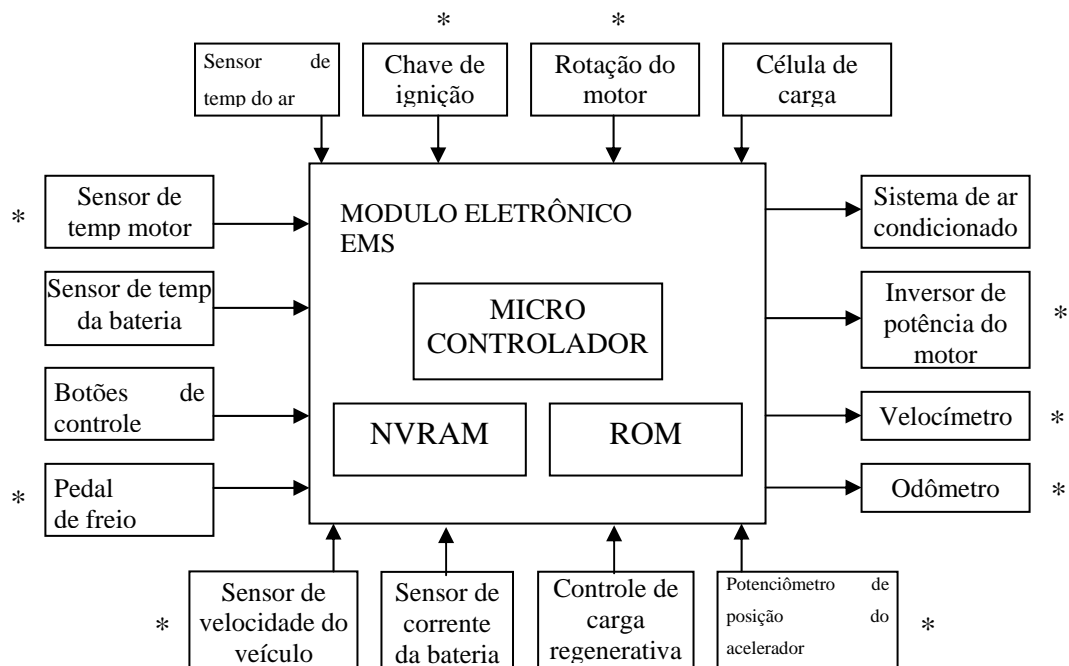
*
*

Sensor de temp do ar

Chave de ignição

Rotação do motor

Célula de carga

*
Sensor de temp motor

Sensor de temp da bateria

Botões de controle

*
Pedal de freio

MODULO ELETRÔNICO EMS

MICRO CONTROLADOR

NVRAM

ROM

Sistema de ar condicionado

Inversor de potência do motor
*

Velocímetro
*

Odômetro
*

*
Sensor de velocidade do veículo

Sensor de corrente da bateria

Controle de carga regenerativa

Potenciômetro de posição do acelerador
*